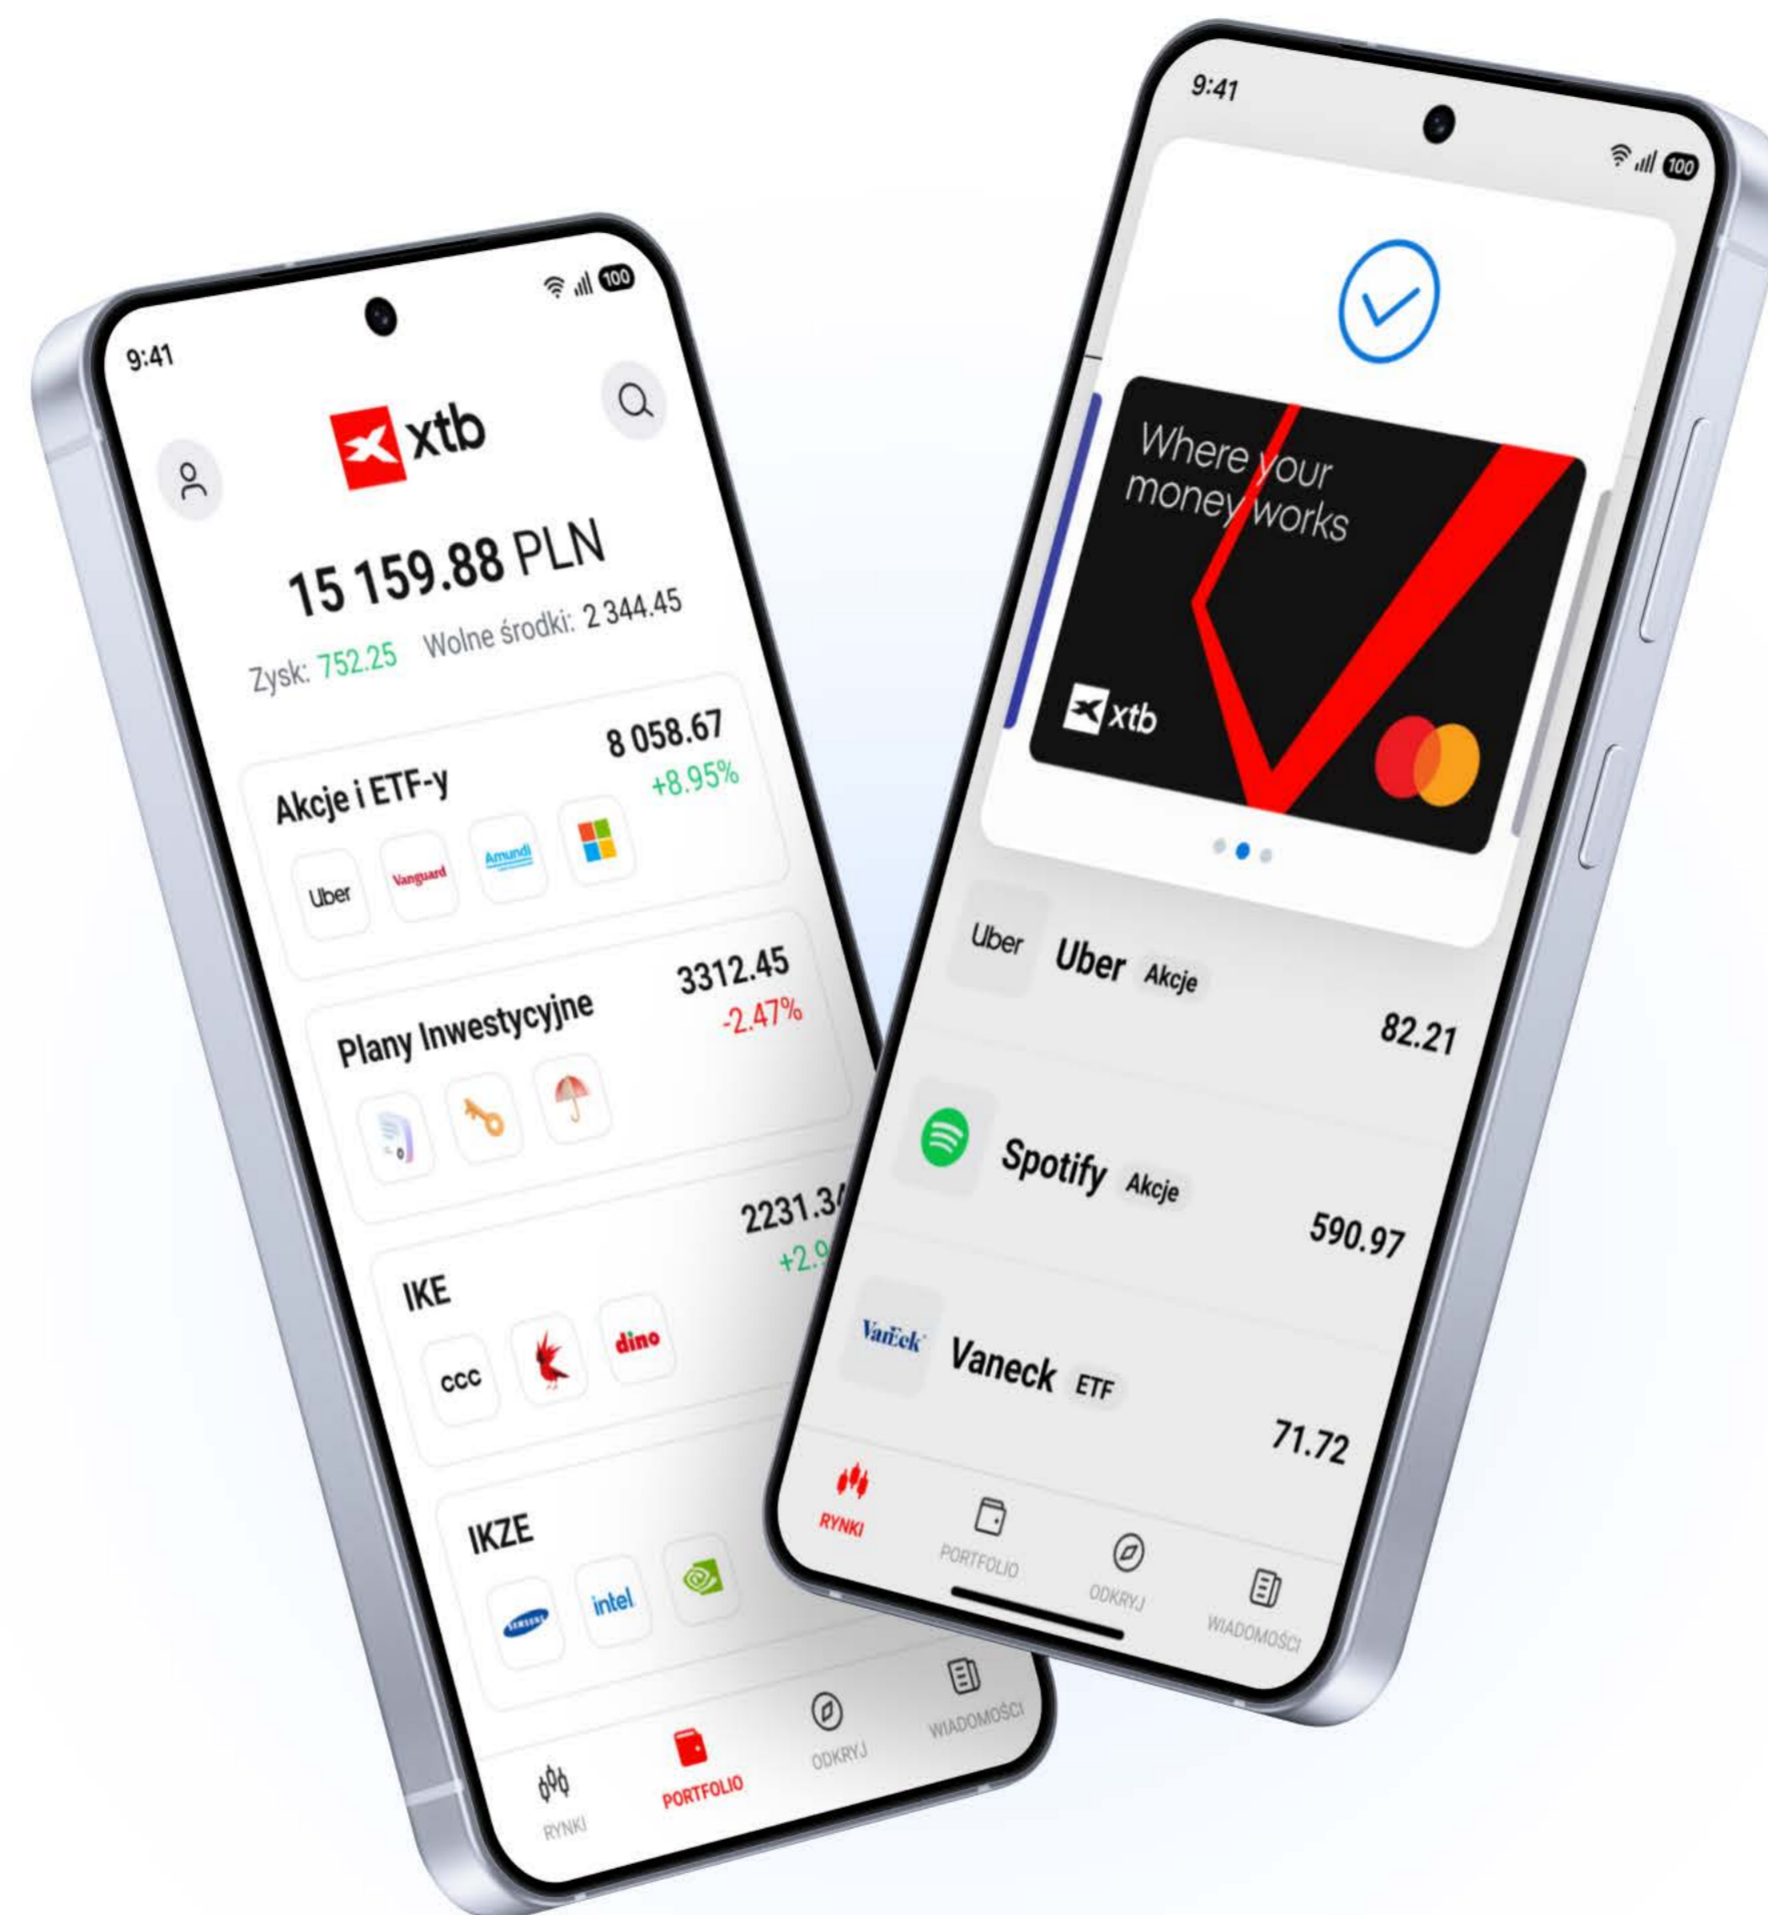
9:41

100

xtb

15 159.88 PLN

Zysk: 752.25 Wolne środki: 2 344.45

Akcje i ETF-y
8 058.67
+8.95%

Uber Vanguard Amundi

Plany Inwestycyjne
3312.45
-2.47%

IKE
2231.3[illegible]
+2.9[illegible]

ccc dino

IKZE

SAMSUNG intel

RYNKI PORTFOLIO ODKRYJ WIADOMOŚCI

9:41

100

Where your money works

xtb

Uber Uber Akcje
82.21

Spotify Akcje
590.97

VanEck Vaneck ETF
71.72

RYNKI PORTFOLIO ODKRYJ WIADOMOŚCI